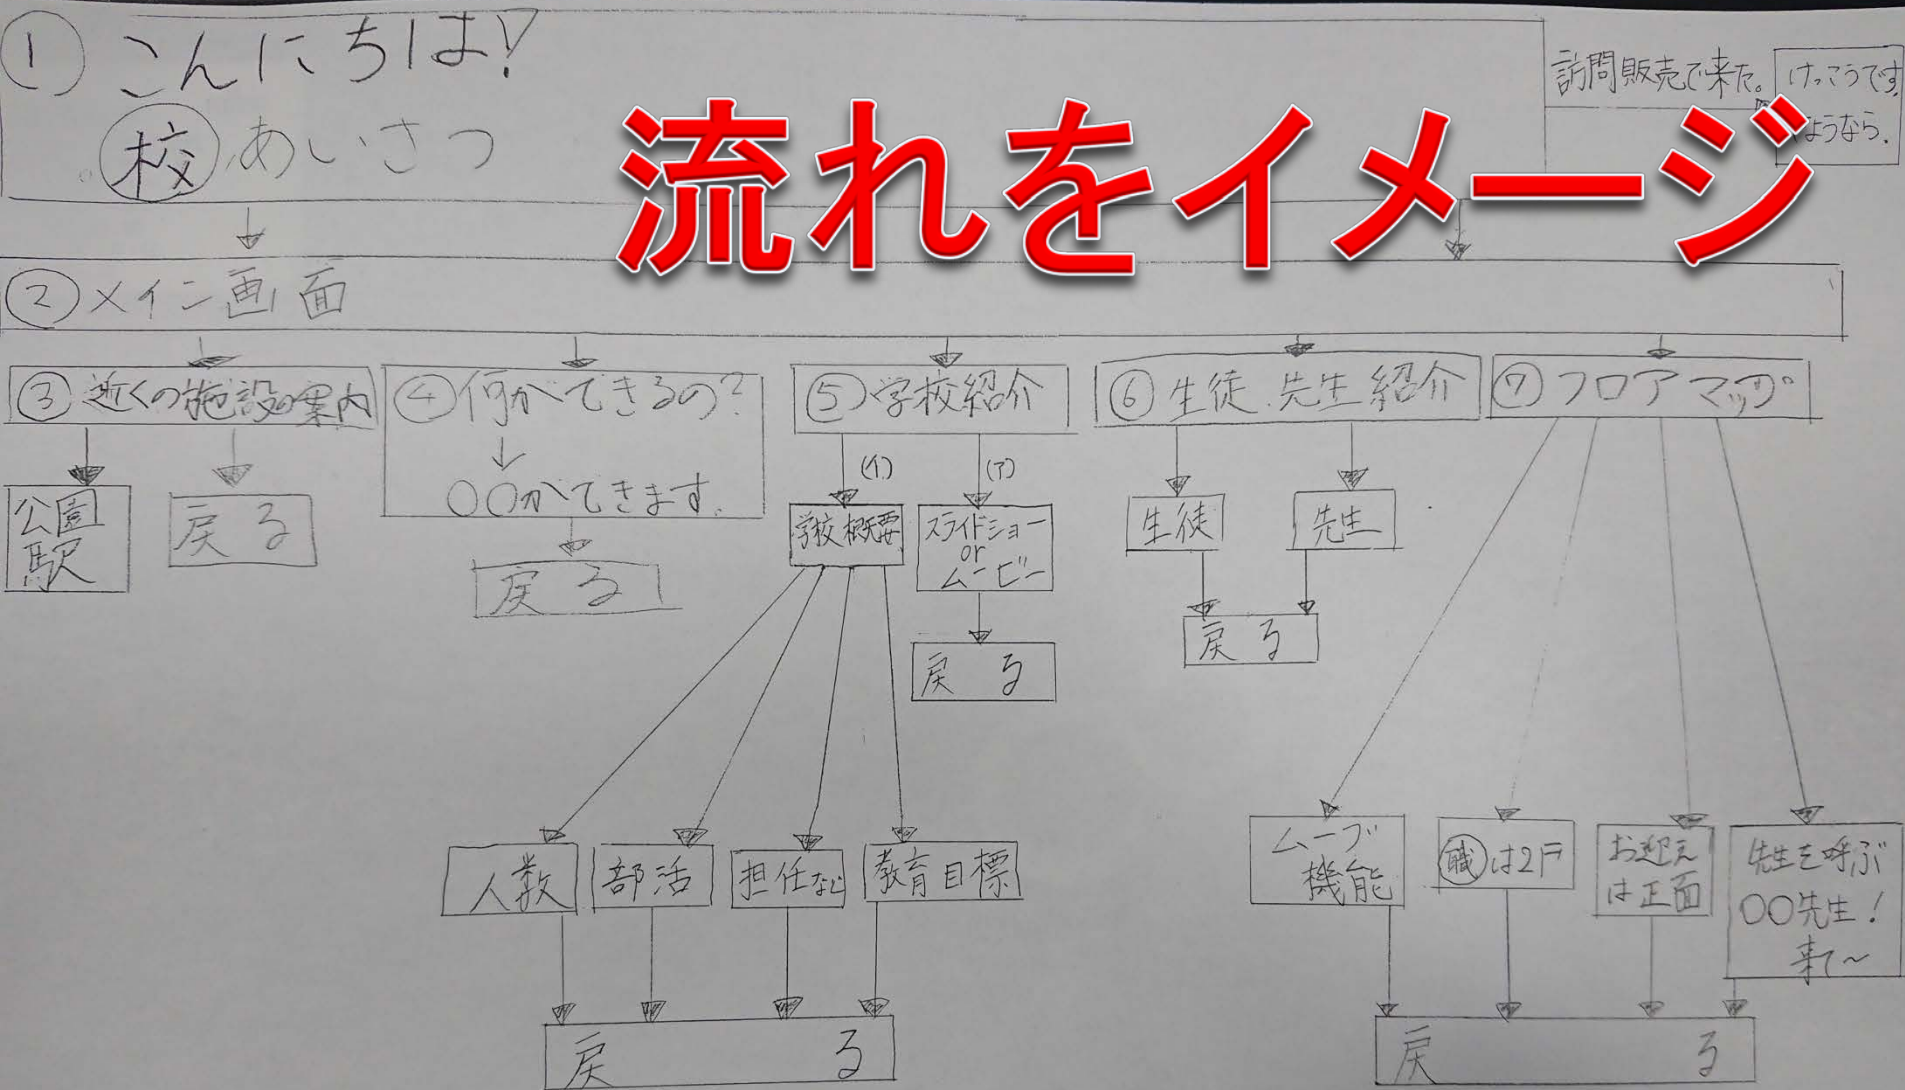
① こんにちは!
㊫あいさつ

訪問販売で来た。
けっこうです
さようなら。

流れをイメージ

② メイン画面

③ 近くの施設の案内
公園
駅
戻る

④ 何ができるの?
○○ができます。
戻る

⑤ 学校紹介
(イ)
(ア)
学校概要
スライドショー or ムービー
戻る
人数
部活
担任など
教育目標
戻る

⑥ 生徒 先生紹介
生徒
先生
戻る

⑦ フロアマップ
ムーブ機能
㊎は2F
お迎えは正面
先生を呼ぶ ○○先生!来て~
戻る